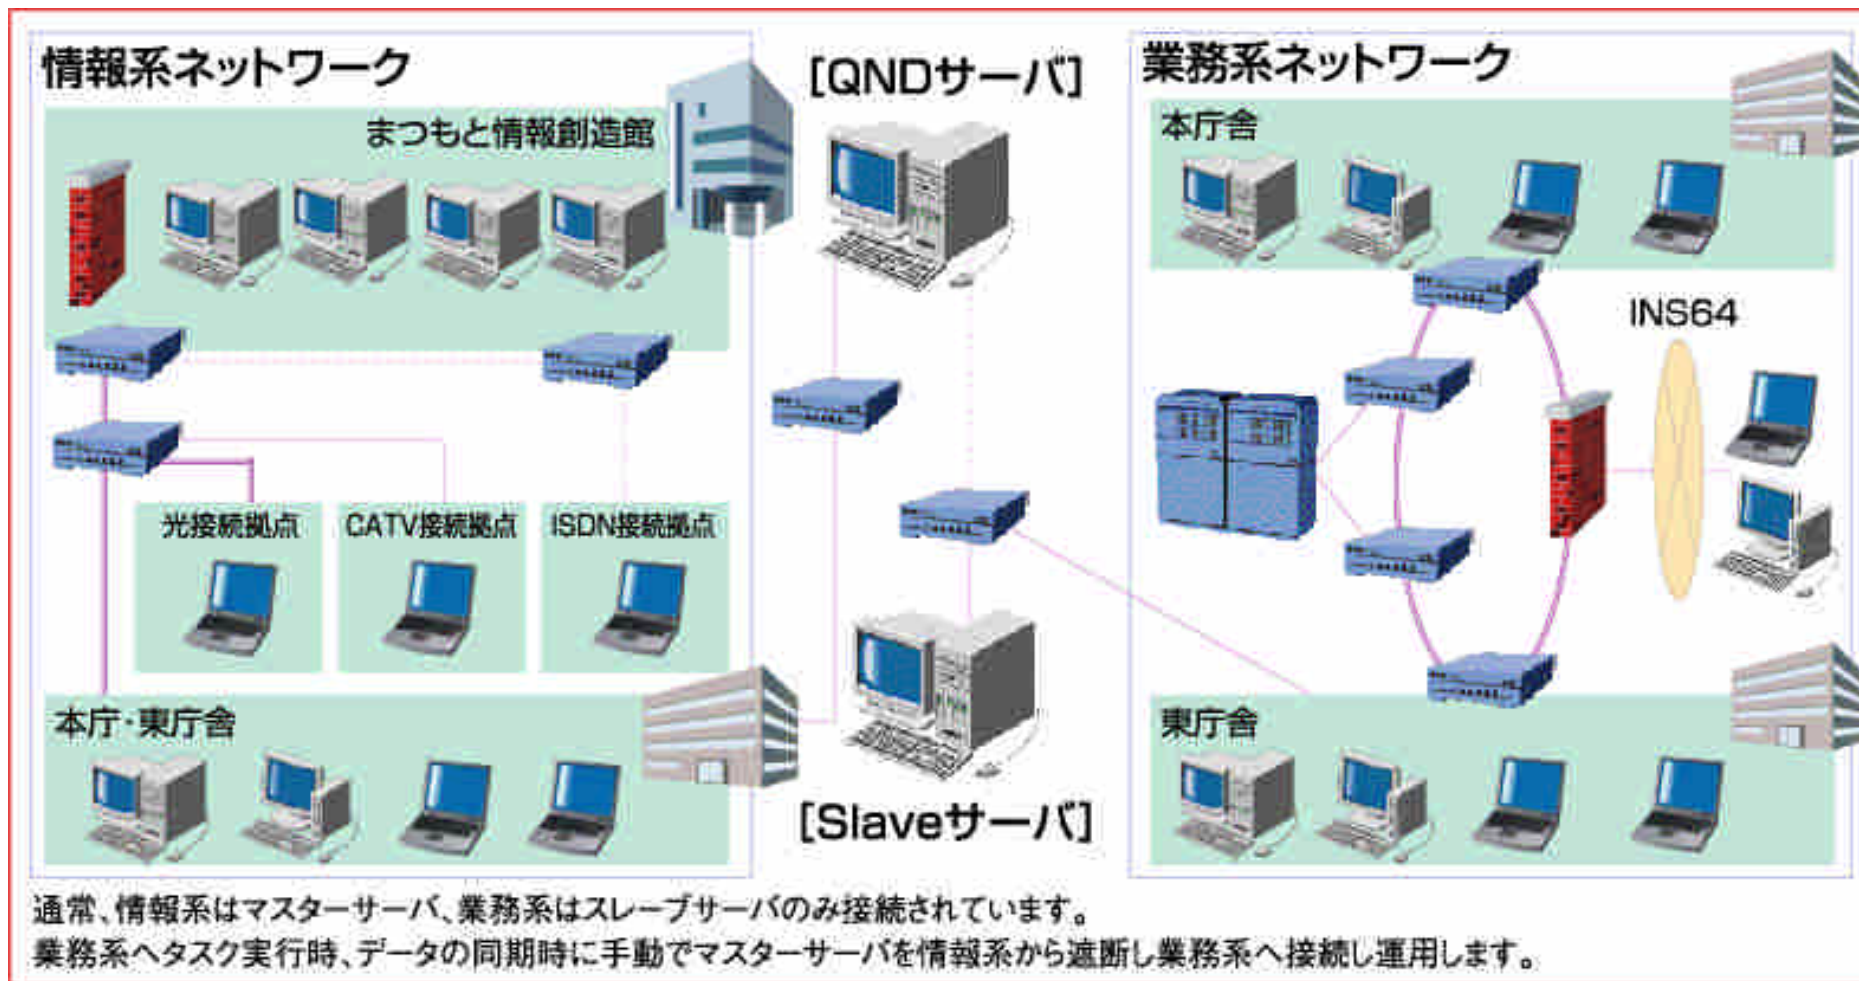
情報系ネットワーク

まつもと情報創造館

光接続拠点

CATV接続拠点

ISDN接続拠点

本庁・東庁舎

[QNDサーバ]

[Slaveサーバ]

業務系ネットワーク

本庁舎

INS64

東庁舎

通常、情報系はマスターサーバ、業務系はスレーブサーバのみ接続されています。
業務系へタスク実行時、データの同期時に手動でマスターサーバを情報系から遮断し業務系へ接続し運用します。